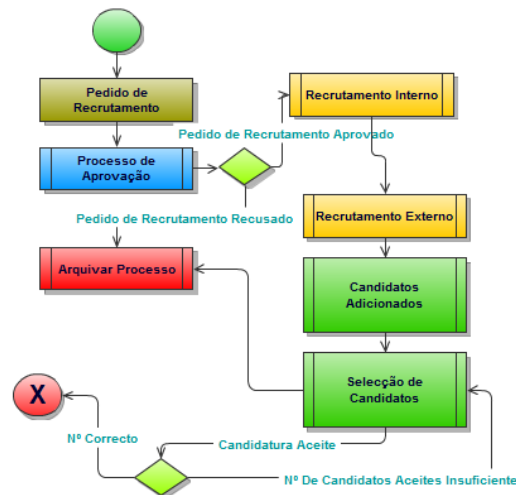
Pedido de Recrutamento

Processo de Aprovação

Pedido de Recrutamento Aprovado

Recrutamento Interno

Pedido de Recrutamento Recusado

Recrutamento Externo

Arquivar Processo

Candidatos Adicionados

Selecção de Candidatos

X

Nº Correcto

Candidatura Aceite

Nº De Candidatos Aceites Insuficiente